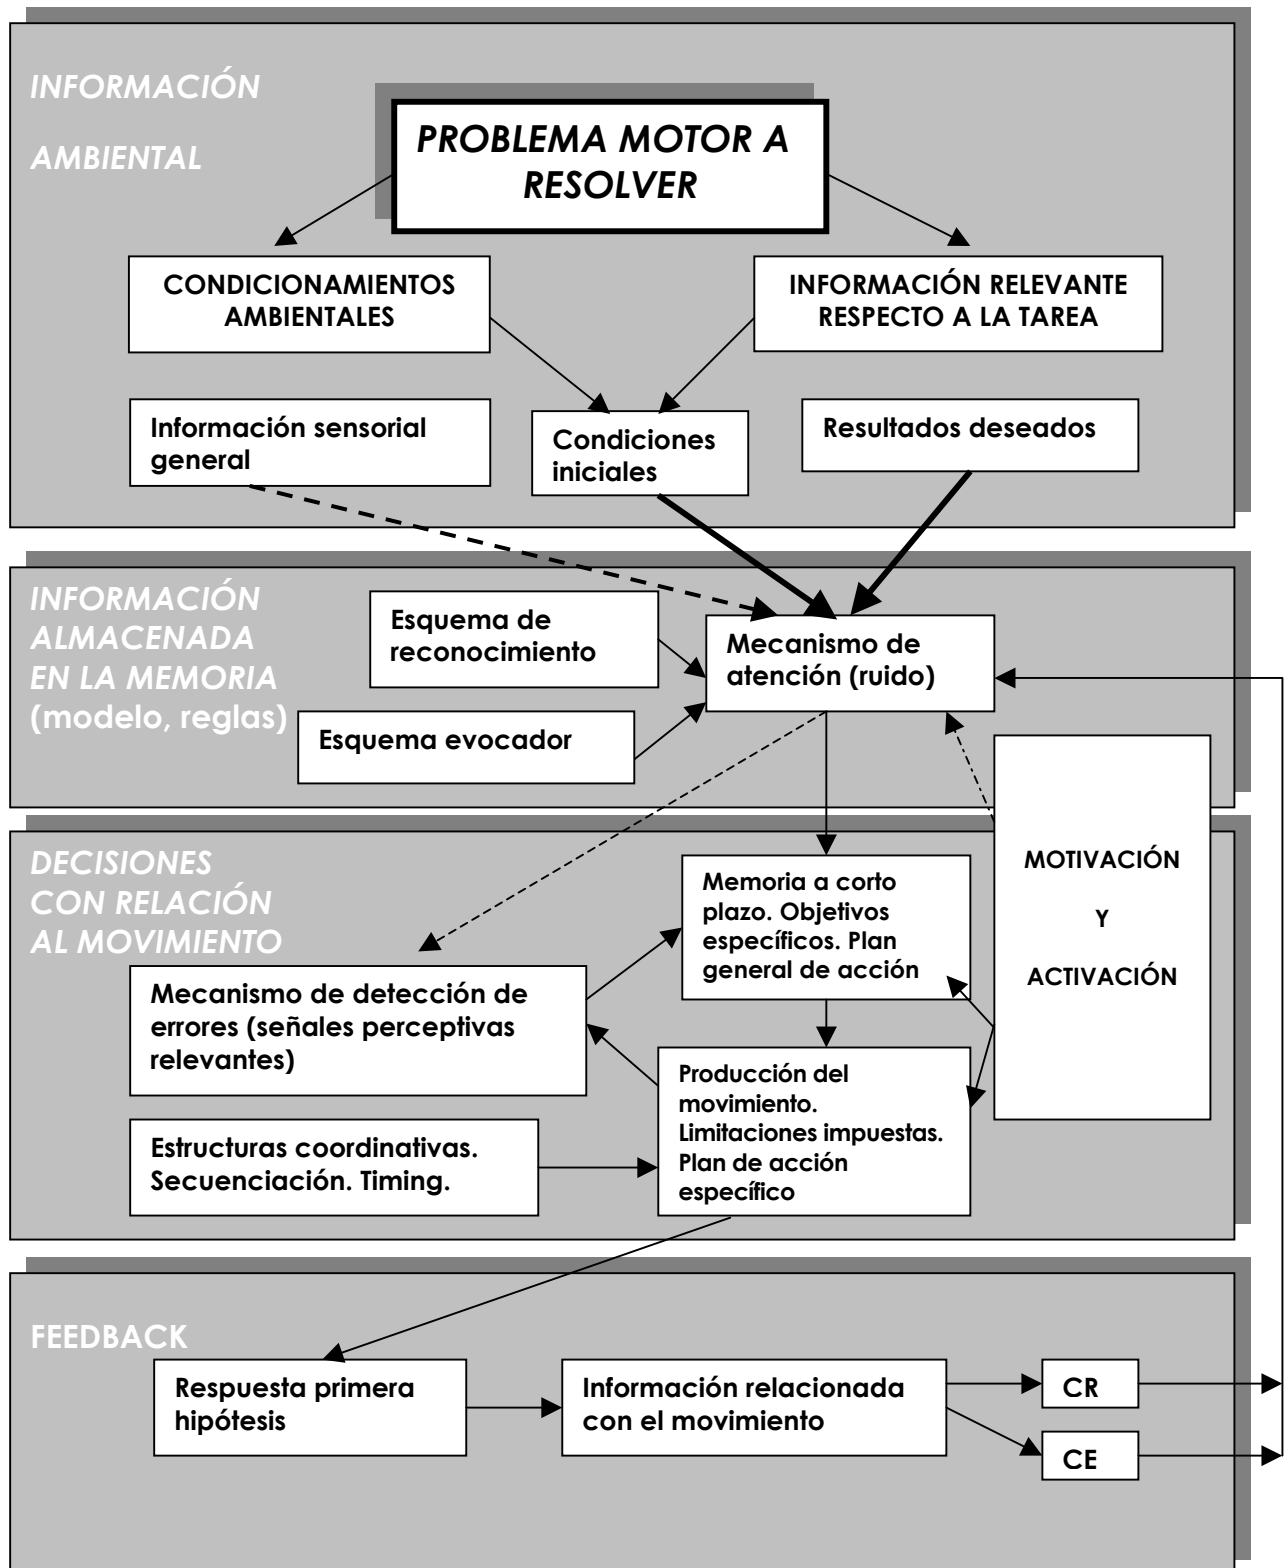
INFORMACIÓN AMBIENTAL

PROBLEMA MOTOR A RESOLVER

CONDICIONAMIENTOS AMBIENTALES

INFORMACIÓN RELEVANTE RESPECTO A LA TAREA

Información sensorial general

Condiciones iniciales

Resultados deseados

INFORMACIÓN ALMACENADA EN LA MEMORIA (modelo, reglas)

Esquema de reconocimiento

Mecanismo de atención (ruido)

Esquema evocador

DECISIONES CON RELACIÓN AL MOVIMIENTO

Memoria a corto plazo. Objetivos específicos. Plan general de acción

MOTIVACIÓN Y ACTIVACIÓN

Mecanismo de detección de errores (señales perceptivas relevantes)

Producción del movimiento. Limitaciones impuestas. Plan de acción específico

Estructuras coordinativas. Secuenciación. Timing.

FEEDBACK

Respuesta primera hipótesis

Información relacionada con el movimiento

CR

CE